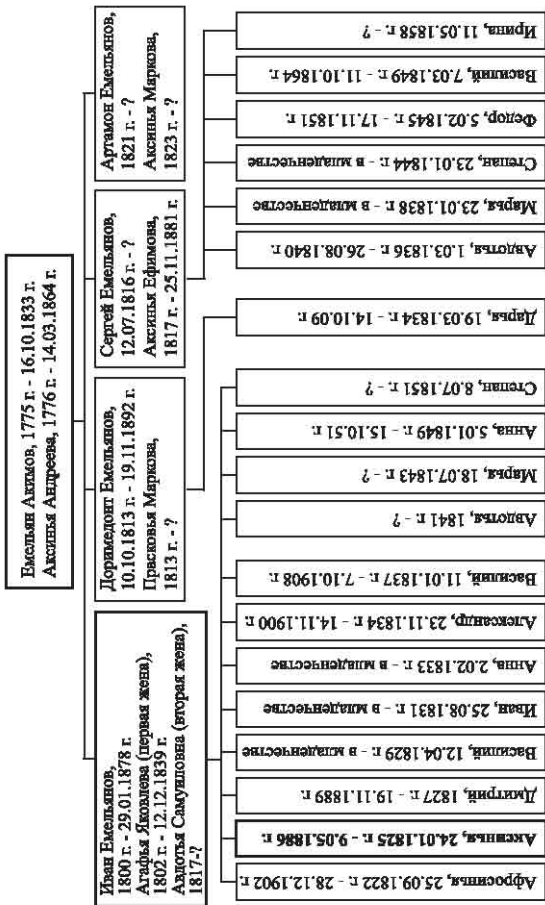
Емельян Акимов, 1775 г. - 16.10.1833 г.
Аксинья Андреева, 1776 г. - 14.03.1864 г.

Иван Емельянов, 1800 г. - 29.01.1878 г.
Агафья Яковлева (первая жена), 1802 г. - 12.12.1839 г.
Авдотья Самуиловна (вторая жена), 1817-?

Дорымедонт Емельянов, 10.10.1813 г. - 19.11.1892 г.
Прасковья Маркова, 1813 г. - ?

Сергей Емельянов, 12.07.1816 г. - ?
Аксинья Ефимова, 1817 г. - 25.11.1881 г.

Артамон Емельянов, 1821 г. - ?
Аксинья Маркова, 1823 г. - ?

Аффросинья, 25.09.1822 г. - 28.12.1902 г.
Аксинья, 24.01.1825 г. - 9.05.1886 г.
Дмитрий, 1827 г. - 19.11.1889 г.
Василий, 12.04.1829 г. - в младенчестве
Иван, 25.08.1831 г. - в младенчестве
Анна, 2.02.1833 г. - в младенчестве
Александр, 23.11.1834 г. - 14.11.1900 г.
Василий, 11.01.1837 г. - 7.10.1908 г.

Авдотья, 1841 г. - ?
Марфа, 18.07.1843 г. - ?
Анна, 5.01.1849 г. - 15.01.1851 г.
Степан, 8.07.1851 г. - ?

Дарья, 19.03.1834 г. - 14.10.09 г.

Авдотья, 1.03.1836 г. - 26.08.1840 г.
Марфа, 23.01.1838 г. - в младенчестве
Степан, 23.01.1844 г. - в младенчестве
Федор, 5.02.1845 г. - 17.11.1851 г.
Василий, 7.03.1849 г. - 11.01.1864 г.
Ирина, 11.05.1858 г. - ?